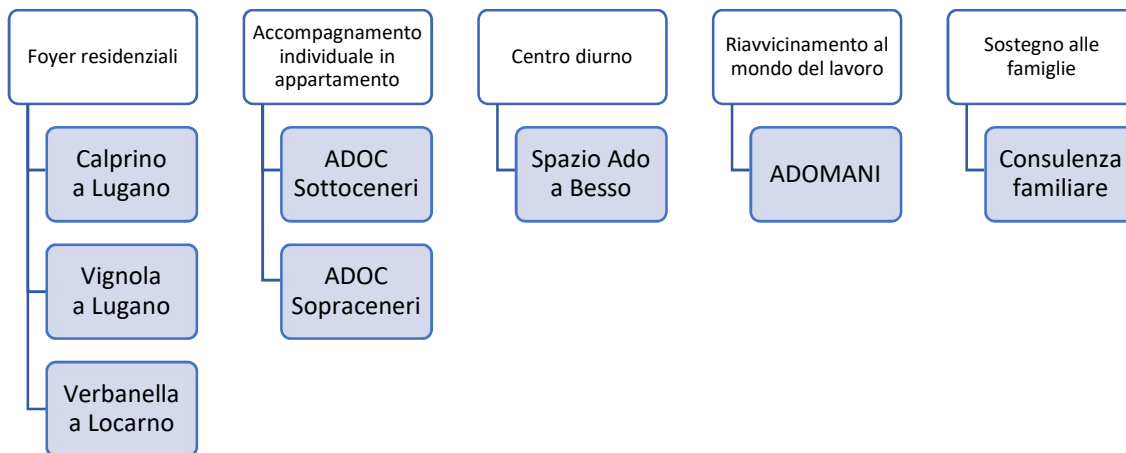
Foyer residenziali

Calprino a Lugano

Vignola a Lugano

Verbanella a Locarno

Accompagnamento individuale in appartamento

ADOC Sottoceneri

ADOC Sopraceneri

Centro diurno

Spazio Ado a Besso

Riavvicinamento al mondo del lavoro

ADOMANI

Sostegno alle famiglie

Consulenza familiare